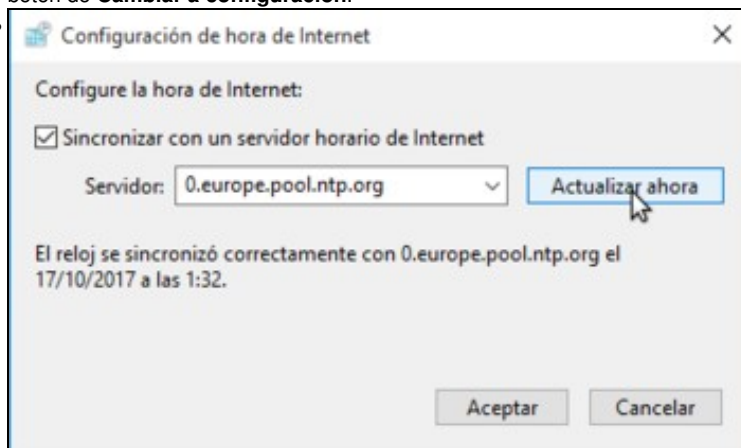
botón de **Cambiar a configuración**

Configuración de hora de Internet

×

Configure la hora de Internet:

☑ Sincronizar con un servidor horario de Internet

Servidor: 0.europe.pool.ntp.org

Actualizar ahora

El reloj se sincronizó correctamente con 0.europe.pool.ntp.org el 17/10/2017 a las 1:32.

Aceptar

Cancelar